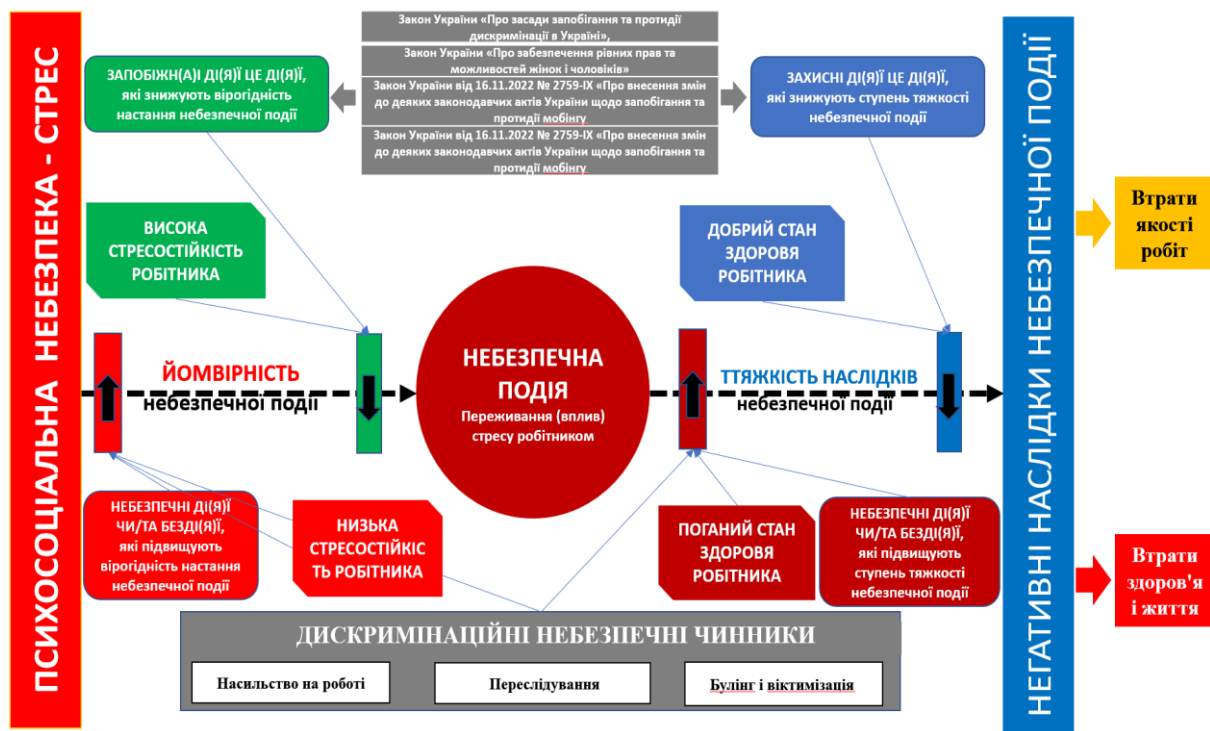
ПСИХОСОЦІАЛЬНА НЕБЕЗПЕКА - СТРЕС

Закон України «Про засади запобігання та протидії дискримінації в Україні»,

Закон України «Про забезпечення рівних прав та можливостей жінок і чоловіків»

Закон України від 16.11.2022 № 2759-IX «Про внесення змін до деяких законодавчих актів України щодо запобігання та протидії мобінгу»

Закон України від 16.11.2022 № 2759-IX «Про внесення змін до деяких законодавчих актів України щодо запобігання та протидії мобінгу»

ЗАПОБІЖН(А)І ДІ(Я)Ї ЦЕ ДІ(Я)Ї, які знижують вірогідність настання небезпечної події

ЗАХИСНІ ДІ(Я)Ї ЦЕ ДІ(Я)Ї, які знижують ступень тяжкості небезпечної події

ВИСОКА СТРЕСОСТІЙКІСТЬ РОБІТНИКА

ДОБРИЙ СТАН ЗДОРОВЯ РОБІТНИКА

ЙОМВІРНІСТЬ небезпечної події

НЕБЕЗПЕЧНА ПОДІЯ
Переживання (вплив) стресу робітником

ТТЯЖКІСТЬ НАСЛІДКІВ небезпечної події

НЕБЕЗПЕЧНІ ДІ(Я)Ї ЧИ/ТА БЕЗДІ(Я)Ї, які підвищують вірогідність настання небезпечної події

НИЗЬКА СТРЕСОСТІЙКІСТЬ РОБІТНИКА

ПОГАНИЙ СТАН ЗДОРОВЯ РОБІТНИКА

НЕБЕЗПЕЧНІ ДІ(Я)Ї ЧИ/ТА БЕЗДІ(Я)Ї, які підвищують ступень тяжкості небезпечної події

ДИСКРИМІНАЦІЙНІ НЕБЕЗПЕЧНІ ЧИННИКИ

Насильство на роботі

Переслідування

Булінг і віктимізація

НЕГАТИВНІ НАСЛІДКИ НЕБЕЗПЕЧНОЇ ПОДІЇ

Втрати якості робіт

Втрати здоров'я і життя